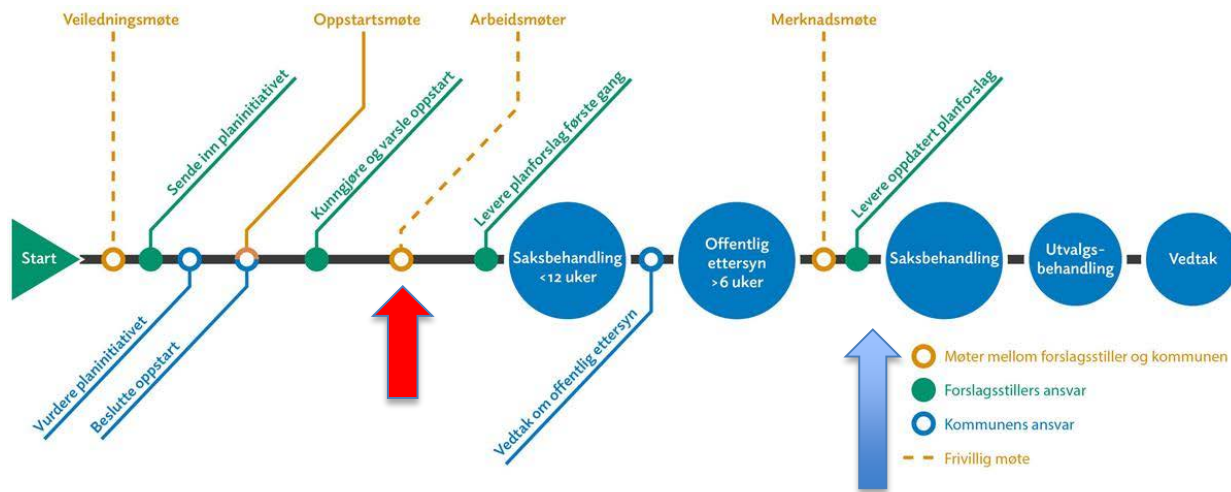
Veiledningsmøte

Oppstartsmøte

Arbeidsmøter

Merknadsmøte

Sende inn planinitiativet

Kunngjøre og varsle oppstart

Levere planforslag første gang

Levere oppdatert planforslag

Start

Saksbehandling <12 uker

Offentlig ettersyn >6 uker

Saksbehandling

Utvalgsbehandling

Vedtak

Vurdere planinitiativet

Beslutte oppstart

Vedtak om offentlig ettersyn

Møter mellom forslagsstiller og kommunen

Forslagsstillers ansvar

Kommunens ansvar

Frivillig møte